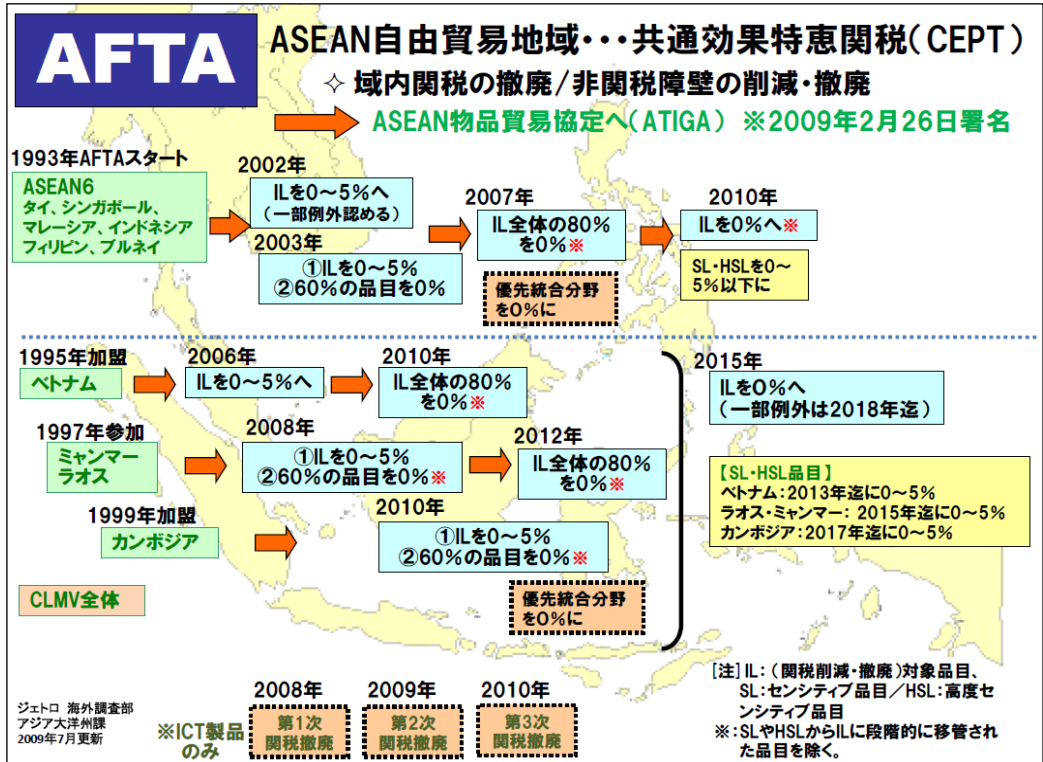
AFTA

ASEAN自由貿易地域・・・共通効果特恵関税（CEPT）

✧ 域内関税の撤廃／非関税障壁の削減・撤廃

ASEAN物品貿易協定へ（ATIGA） ※2009年2月26日署名

1993年AFTAスタート

ASEAN6
タイ、シンガポール、マレーシア、インドネシア フィリピン、ブルネイ

2002年
ILを0～5%へ
（一部例外認める）

2003年
①ILを0～5%
②60%の品目を0%

2007年
IL全体の80%を0%※

優先統合分野を0%に

2010年
ILを0%へ※

SL・HSLを0～5%以下に

1995年加盟
ベトナム

2006年
ILを0～5%へ

2010年
IL全体の80%を0%※

1997年参加
ミャンマー
ラオス

2008年
①ILを0～5%
②60%の品目を0%※

2012年
IL全体の80%を0%※

1999年加盟
カンボジア

2010年
①ILを0～5%
②60%の品目を0%※

優先統合分野を0%に

CLMV全体

2015年
ILを0%へ
（一部例外は2018年迄）

【SL・HSL品目】
ベトナム：2013年迄に0～5%
ラオス・ミャンマー： 2015年迄に0～5%
カンボジア：2017年迄に0～5%

［注］IL：（関税削減・撤廃）対象品目、SL：センシティブ品目／HSL：高度センシティブ品目
※：SLやHSLからILに段階的に移管された品目を除く。

ジェトロ 海外調査部
アジア大洋州課
2009年7月更新

※ICT製品のみ

2008年
第1次関税撤廃

2009年
第2次関税撤廃

2010年
第3次関税撤廃